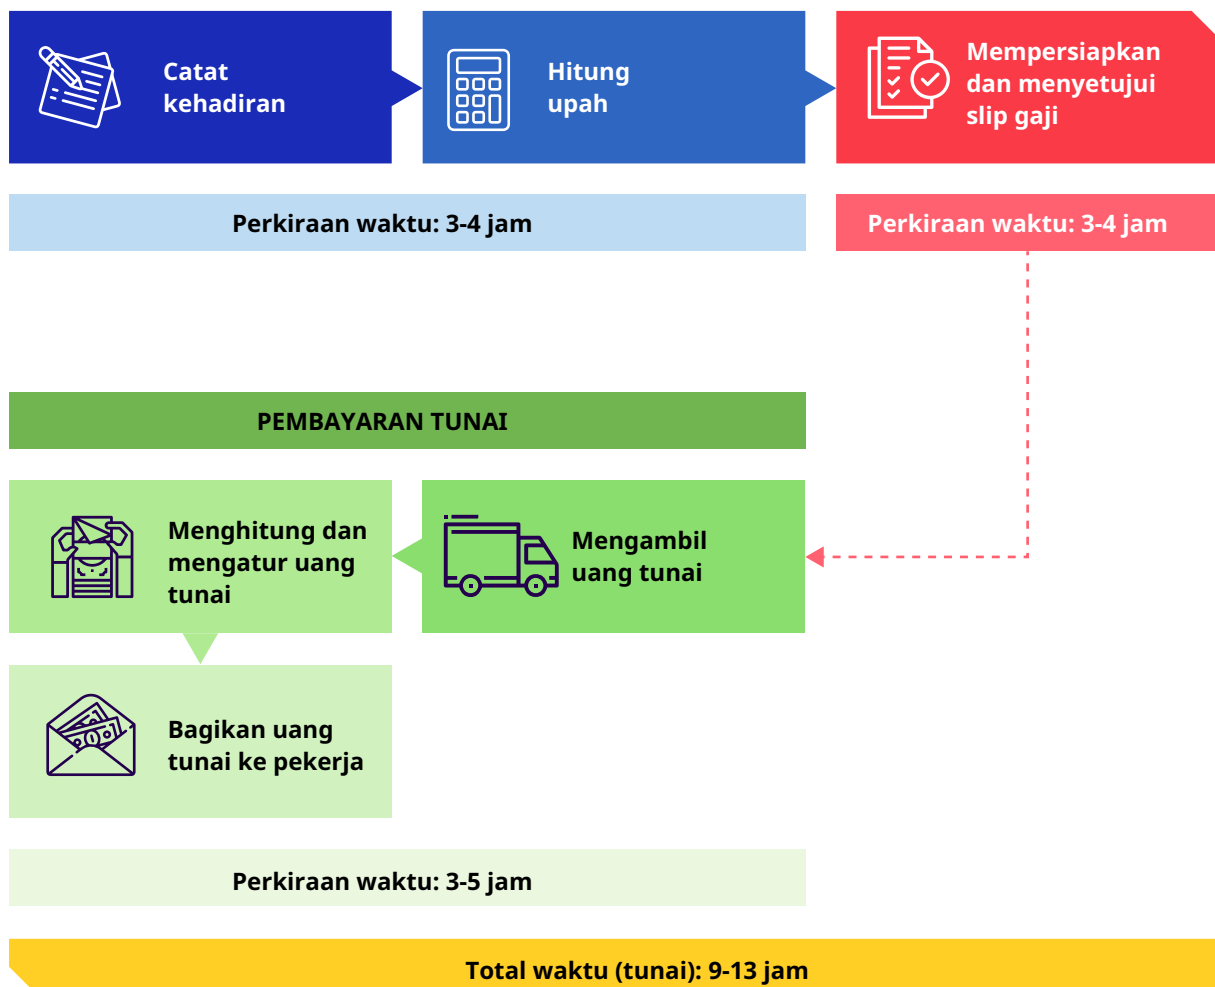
Catat kehadiran

Hitung upah

Mempersiapkan dan menyetujui slip gaji

Perkiraan waktu: 3-4 jam

Perkiraan waktu: 3-4 jam

PEMBAYARAN TUNAI

Menghitung dan mengatur uang tunai

Mengambil uang tunai

Bagikan uang tunai ke pekerja

Perkiraan waktu: 3-5 jam

Total waktu (tunai): 9-13 jam